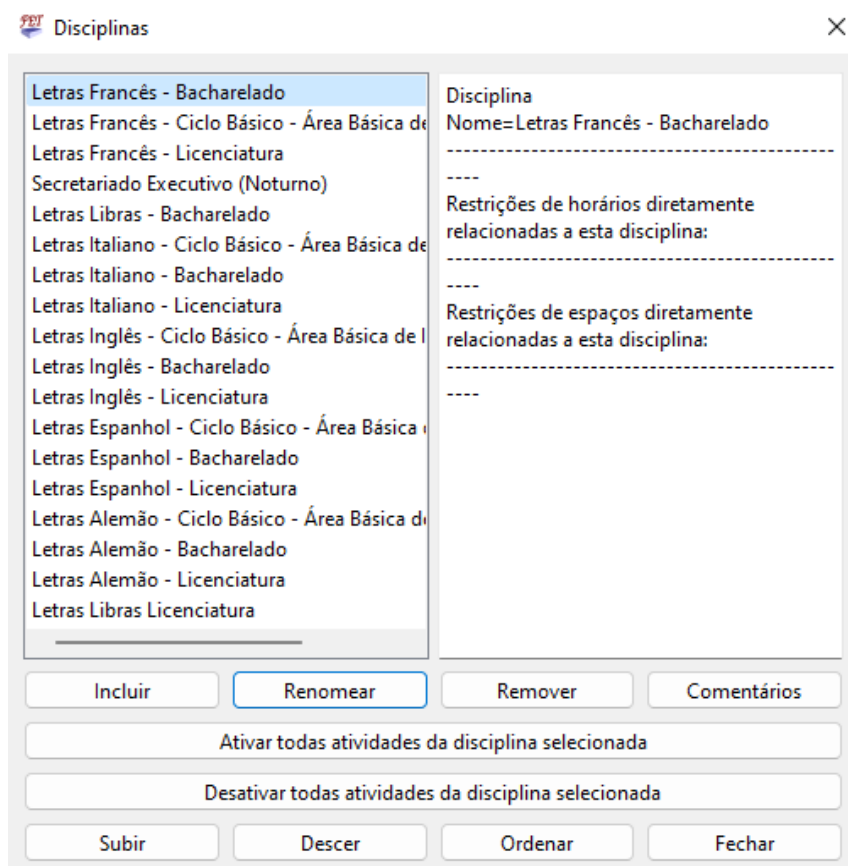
FET Disciplinas

×

Letras Francês - Bacharelado
Letras Francês - Ciclo Básico - Área Básica de
Letras Francês - Licenciatura
Secretariado Executivo (Noturno)
Letras Libras - Bacharelado
Letras Italiano - Ciclo Básico - Área Básica de
Letras Italiano - Bacharelado
Letras Italiano - Licenciatura
Letras Inglês - Ciclo Básico - Área Básica de l
Letras Inglês - Bacharelado
Letras Inglês - Licenciatura
Letras Espanhol - Ciclo Básico - Área Básica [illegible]
Letras Espanhol - Bacharelado
Letras Espanhol - Licenciatura
Letras Alemão - Ciclo Básico - Área Básica d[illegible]
Letras Alemão - Bacharelado
Letras Alemão - Licenciatura
Letras Libras Licenciatura

Disciplina
Nome=Letras Francês - Bacharelado
----------------------------------------------------
Restrições de horários diretamente relacionadas a esta disciplina:
----------------------------------------------------
Restrições de espaços diretamente relacionadas a esta disciplina:
----------------------------------------------------

Incluir | Renomear | Remover | Comentários

Ativar todas atividades da disciplina selecionada

Desativar todas atividades da disciplina selecionada

Subir | Descer | Ordenar | Fechar